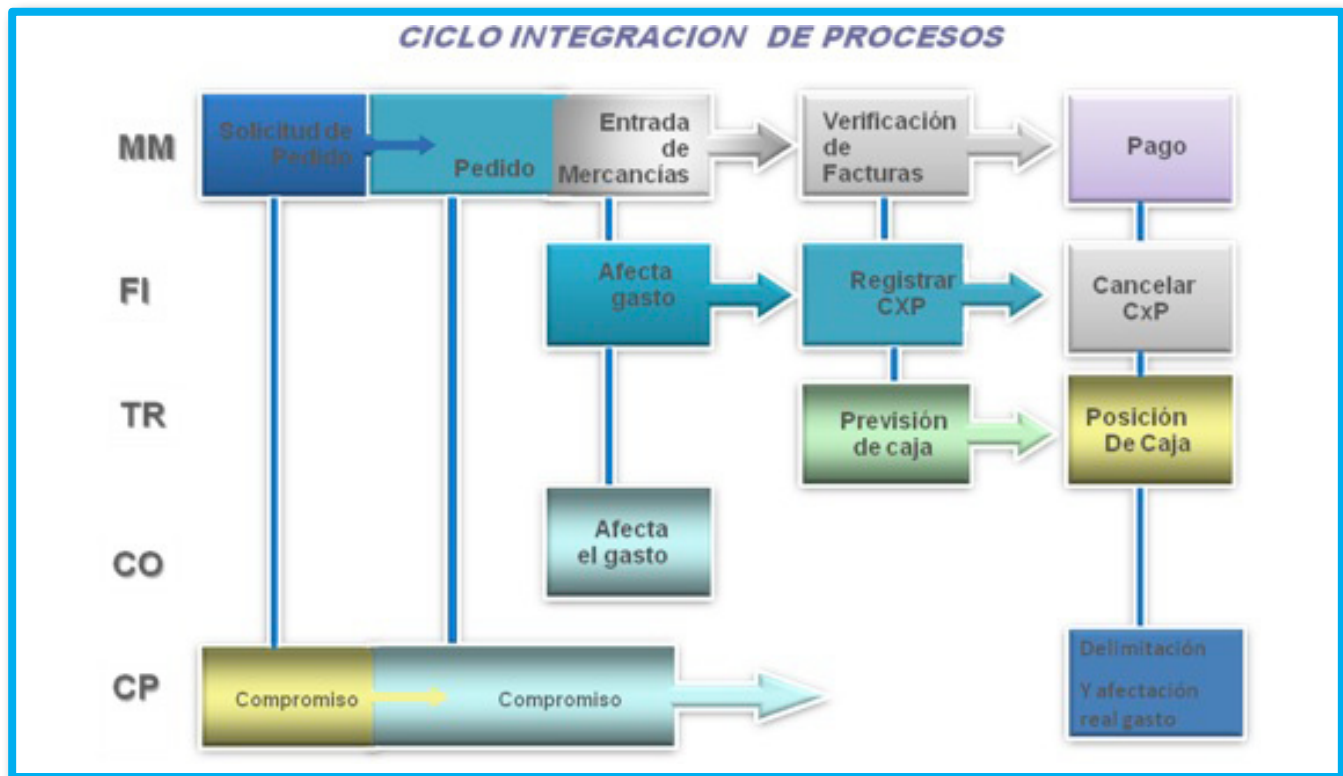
CICLO INTEGRACION DE PROCESOS

MM

Solicitud de Pedido

Pedido

Entrada de Mercancías

Verificación de Facturas

Pago

FI

Afecta gasto

Registrar CXP

Cancelar CxP

TR

Previsión de caja

Posición De Caja

CO

Afecta el gasto

CP

Compromiso

Compromiso

Delimitación

Y afectación real gasto